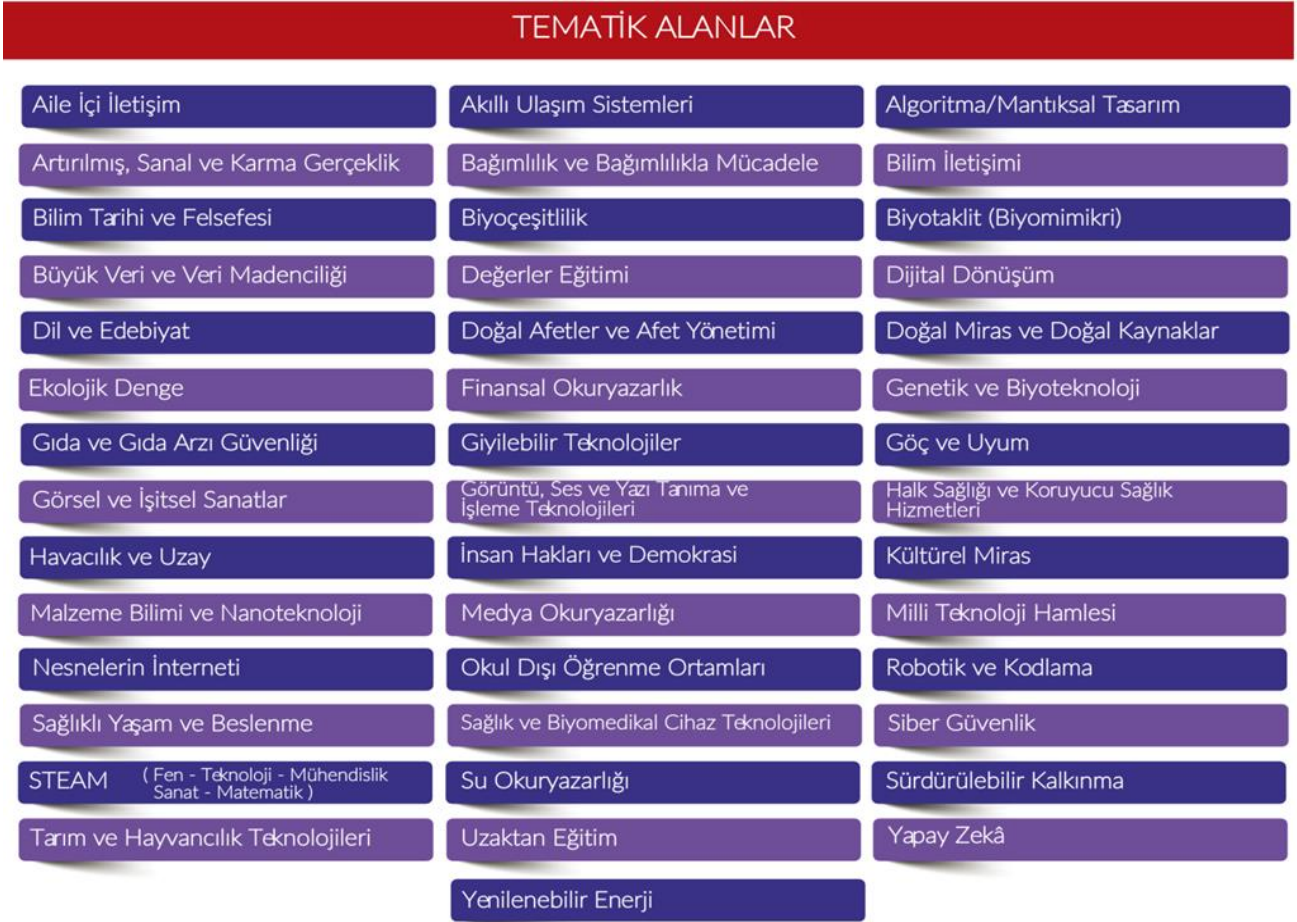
TEMATİK ALANLAR

Aile İçi İletişim

Artırılmış, Sanal ve Karma Gerçeklik

Bilim Tarihi ve Felsefesi

Büyük Veri ve Veri Madenciliği

Dil ve Edebiyat

Ekolojik Denge

Gıda ve Gıda Arzı Güvenliği

Görsel ve İşitsel Sanatlar

Havacılık ve Uzay

Malzeme Bilimi ve Nanoteknoloji

Nesnelerin İnterneti

Sağlıklı Yaşam ve Beslenme

STEAM ( Fen - Teknoloji - Mühendislik Sanat - Matematik )

Tarım ve Hayvancılık Teknolojileri

Akıllı Ulaşım Sistemleri

Bağımlılık ve Bağımlılıkla Mücadele

Biyoçeşitlilik

Değerler Eğitimi

Doğal Afetler ve Afet Yönetimi

Finansal Okuryazarlık

Giyilebilir Teknolojiler

Görüntü, Ses ve Yazı Tanıma ve İşleme Teknolojileri

İnsan Hakları ve Demokrasi

Medya Okuryazarlığı

Okul Dışı Öğrenme Ortamları

Sağlık ve Biyomedikal Cihaz Teknolojileri

Su Okuryazarlığı

Uzaktan Eğitim

Yenilenebilir Enerji

Algoritma/Mantıksal Tasarım

Bilim İletişimi

Biyotaklit (Biyomimikri)

Dijital Dönüşüm

Doğal Miras ve Doğal Kaynaklar

Genetik ve Biyoteknoloji

Göç ve Uyum

Halk Sağlığı ve Koruyucu Sağlık Hizmetleri

Kültürel Miras

Milli Teknoloji Hamlesi

Robotik ve Kodlama

Siber Güvenlik

Sürdürülebilir Kalkınma

Yapay Zekâ